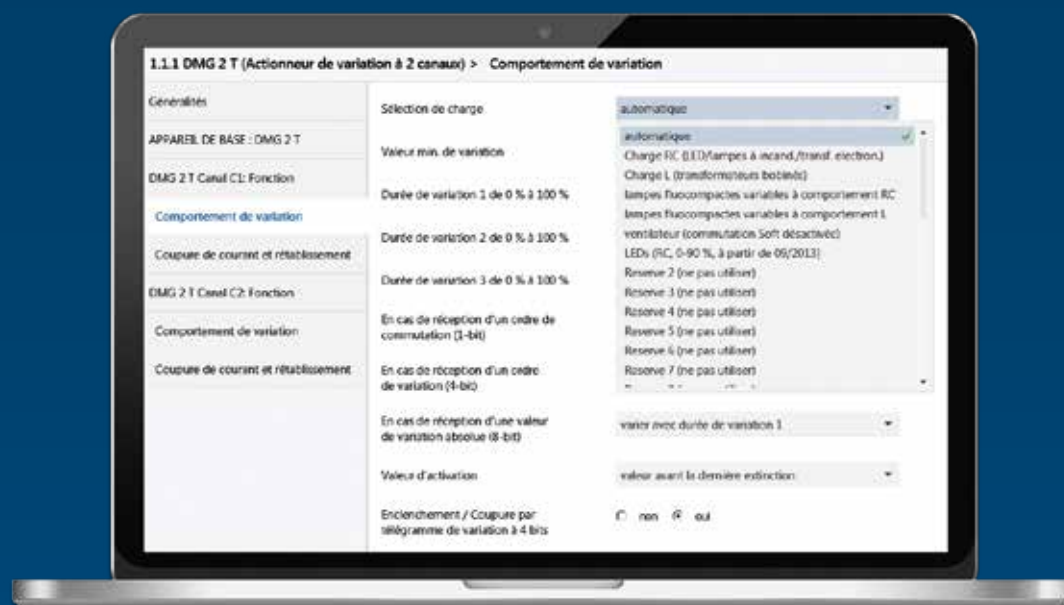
1.1.1 DMG 2 T (Actionneur de variation à 2 canaux) > Comportement de variation

Généralités

APPAREIL DE BASE : DMG 2 T

DMG 2 T Canal C1: Fonction

Comportement de variation

Coupure de courant et rétablissement

DMG 2 T Canal C2: Fonction

Comportement de variation

Coupure de courant et rétablissement

Sélection de charge

automatique

Valeur min. de variation

Durée de variation 1 de 0 % à 100 %

Durée de variation 2 de 0 % à 100 %

Durée de variation 3 de 0 % à 100 %

En cas de réception d'un ordre de commutation (1-bit)

En cas de réception d'un ordre de variation (4-bit)

automatique
Charge RC (LED/lampes à incand./transf. électron.)
Charge L (transformateurs bobinés)
lampes fluocompactes variables à comportement RC
lampes fluocompactes variables à comportement L
ventilateur (commutation Soft désactivée)
LEDs (RC, 0-90 %, à partir de 09/2013)
Reserve 2 (ne pas utiliser)
Reserve 3 (ne pas utiliser)
Reserve 4 (ne pas utiliser)
Reserve 5 (ne pas utiliser)
Reserve 6 (ne pas utiliser)
Reserve 7 (ne pas utiliser)

En cas de réception d'une valeur de variation absolue (8-bit)

varier avec durée de variation 1

Valeur d'activation

valeur avant la dernière extinction

Enclenchement / Coupure par télégramme de variation à 4 bits

non oui